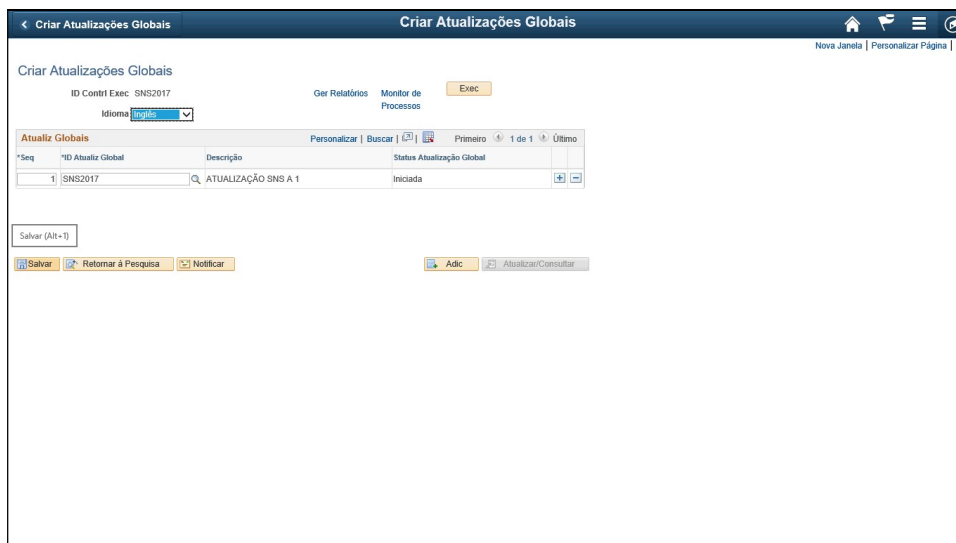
< Criar Atualizações Globais

Criar Atualizações Globais

Nova Janela | Personalizar Página |

Criar Atualizações Globais

ID Contrl Exec SNS2017

Ger Relatórios

Monitor de Processos

Exec

Idioma Inglês

Atualiz Globais

Personalizar | Buscar | | Primeiro 1 de 1 Último

| *Seq | *ID Atualiz Global | Descrição | Status Atualização Global |
|---|---|---|---|
| 1 | SNS2017 | ATUALIZAÇÃO SNS A 1 | Iniciada |

Salvar (Alt+1)

Salvar

Retornar à Pesquisa

Notificar

Adic

Atualizar/Consultar